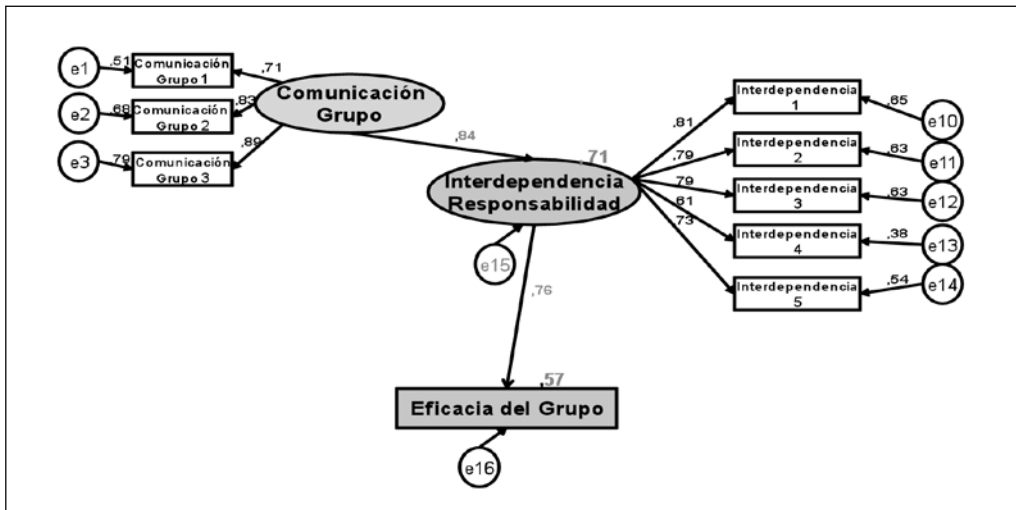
e1
,51
Comunicación Grupo 1
e2
,68
Comunicación Grupo 2
e3
,79
Comunicación Grupo 3
,71
,83
,89
Comunicación Grupo
,84
,71
Interdependencia Responsabilidad
e15
,76
,57
Eficacia del Grupo
e16
,81
,79
,79
,61
,73
Interdependencia 1
Interdependencia 2
Interdependencia 3
Interdependencia 4
Interdependencia 5
,65
,63
,63
,38
,54
e10
e11
e12
e13
e14